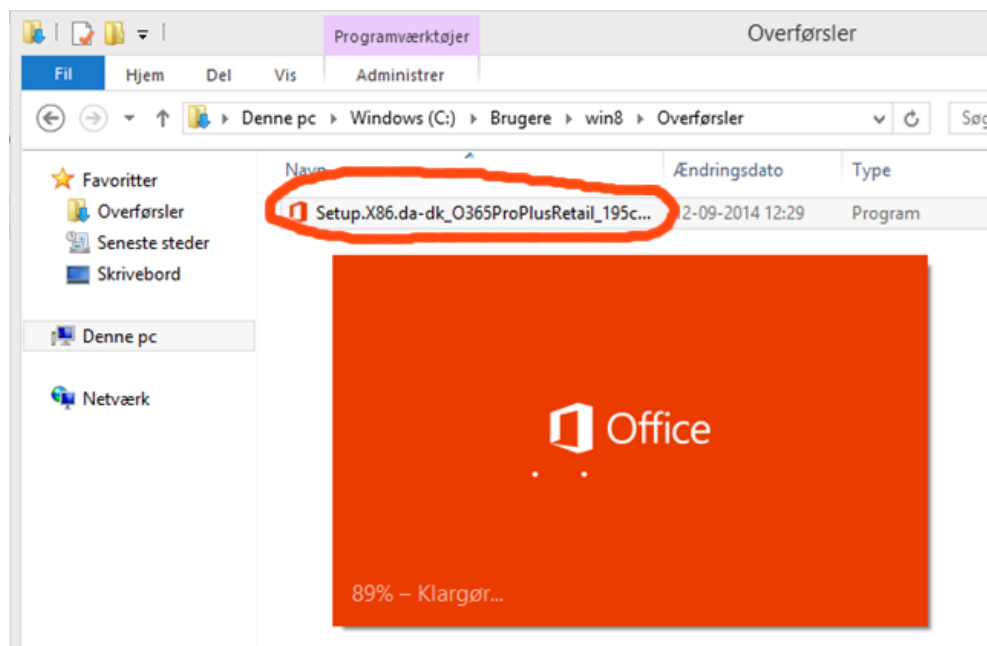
Programværktøjer

Overførsler

Fil

Hjem

Del

Vis

Administrer

Denne pc ▸ Windows (C:) ▸ Brugere ▸ win8 ▸ Overførsler

Søg

Favoritter

Overførsler

Seneste steder

Skrivebord

Denne pc

Netværk

| Navn | Ændringsdato | Type |
|---|---|---|
| Setup.X86.da-dk_O365ProPlusRetail_195c... | 12-09-2014 12:29 | Program |

Office

89% – Klargør...